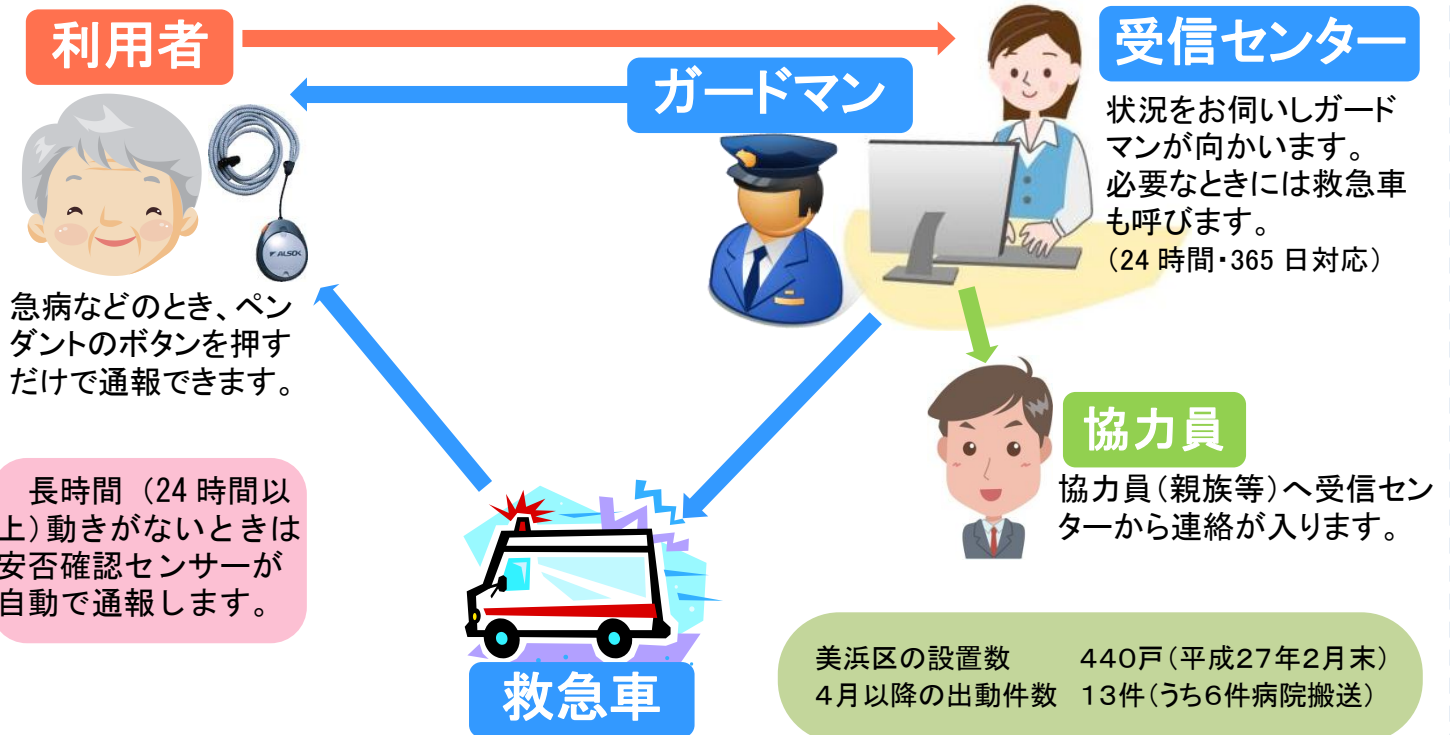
利用者

ガードマン

受信センター

状況をお伺いしガードマンが向かいます。
必要なときには救急車も呼びます。
（24 時間・365 日対応）

ALSOK

急病などのとき、ペンダントのボタンを押すだけで通報できます。

長時間（24 時間以上）動きがないときは安否確認センサーが自動で通報します。

協力員

協力員（親族等）へ受信センターから連絡が入ります。

救急車

美浜区の設置数　440戸（平成27年2月末）
4月以降の出動件数　13件（うち6件病院搬送）